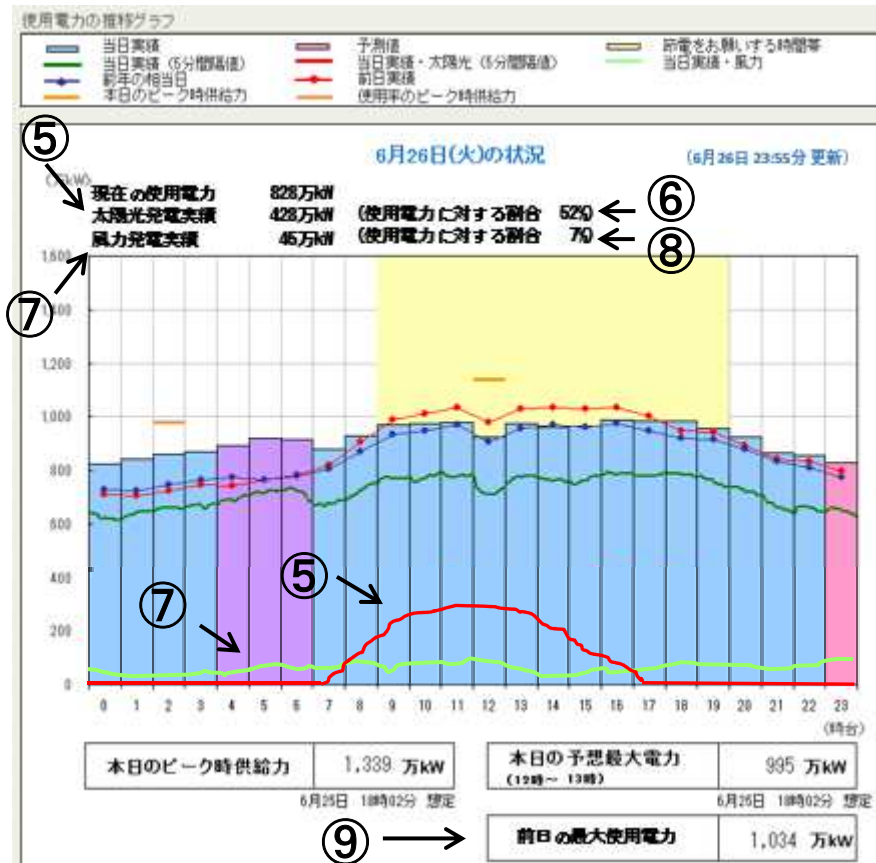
使用電力の推移グラフ

当日実績
当日実績（5分間隔値）
前年の相当日
本日のピーク時供給力
予測値
当日実績・太陽光（5分間隔値）
前日実績
使用率のピーク時供給力
節電をお願いする時間帯
当日実績・風力

⑤

6月26日(火)の状況

(6月26日 23:55分 更新)

(万kW)

現在の使用電力 828万kW
太陽光発電実績 428万kW (使用電力に対する割合 52%)
風力発電実績 45万kW (使用電力に対する割合 7%)

⑥
⑧
⑦

1,600
1,400
1,200
1,000
800
600
400
200
0

⑤
⑦

0 1 2 3 4 5 6 7 8 9 10 11 12 13 14 15 16 17 18 19 20 21 22 23
(時台)

| 本日のピーク時供給力 | 1,339 万kW |
|---|---|

6月25日 18時02分 想定

| 本日の予想最大電力 (12時～13時) | 995 万kW |
|---|---|

6月25日 18時02分 想定

⑨

| 前日の最大使用電力 | 1,034 万kW |
|---|---|